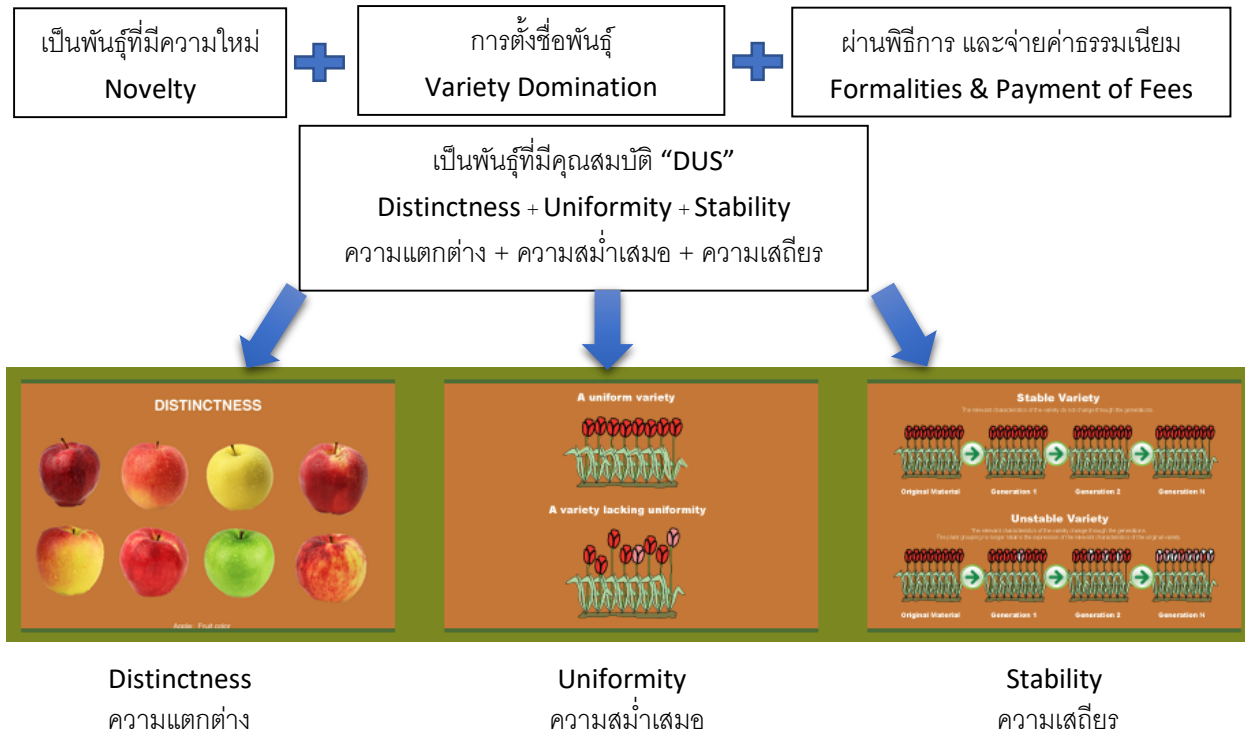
เป็นพันธุ์ที่มีความใหม่
Novelty

การตั้งชื่อพันธุ์
Variety Domination

ผ่านพิธีการ และจ่ายค่าธรรมเนียม
Formalities & Payment of Fees

เป็นพันธุ์ที่มีคุณสมบัติ "DUS"
Distinctness + Uniformity + Stability
ความแตกต่าง + ความสม่ำเสมอ + ความเสถียร

DISTINCTNESS

Apple Fruit color

A uniform variety

A variety lacking uniformity

Stable Variety

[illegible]

Original Material Generation 1 Generation 2 Generation N

Unstable Variety

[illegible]

Original Material Generation 1 Generation 2 Generation N

Distinctness
ความแตกต่าง

Uniformity
ความสม่ำเสมอ

Stability
ความเสถียร